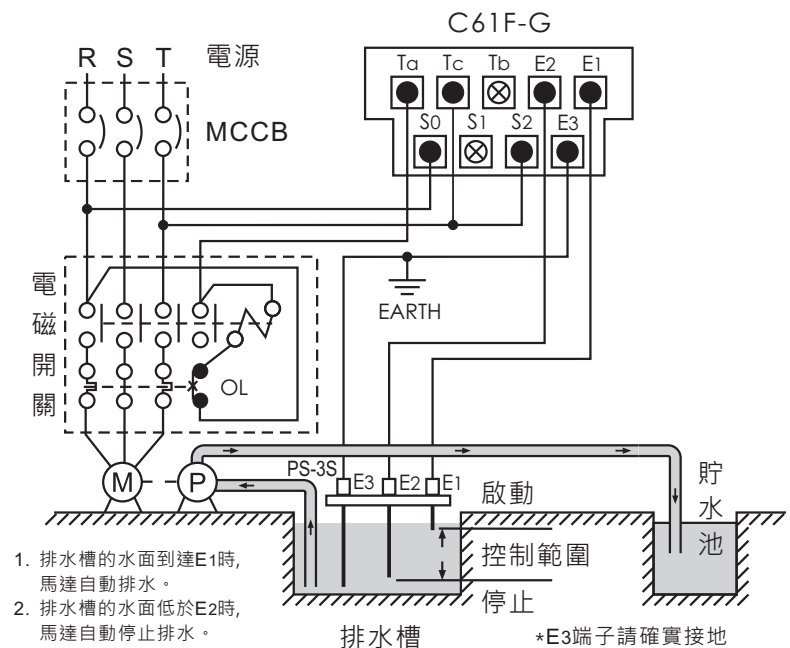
C61F-G

Ta Tc Tb E2 E1

S0 S1 S2 E3

R S T 電源

MCCB

EARTH

電磁開關

OL

M P

PS-3S

E3 E2 E1

啟動

控制範圍

停止

貯水池

1. 排水槽的水面到達E1時, 馬達自動排水。
2. 排水槽的水面低於E2時, 馬達自動停止排水。

排水槽

*E3端子請確實接地